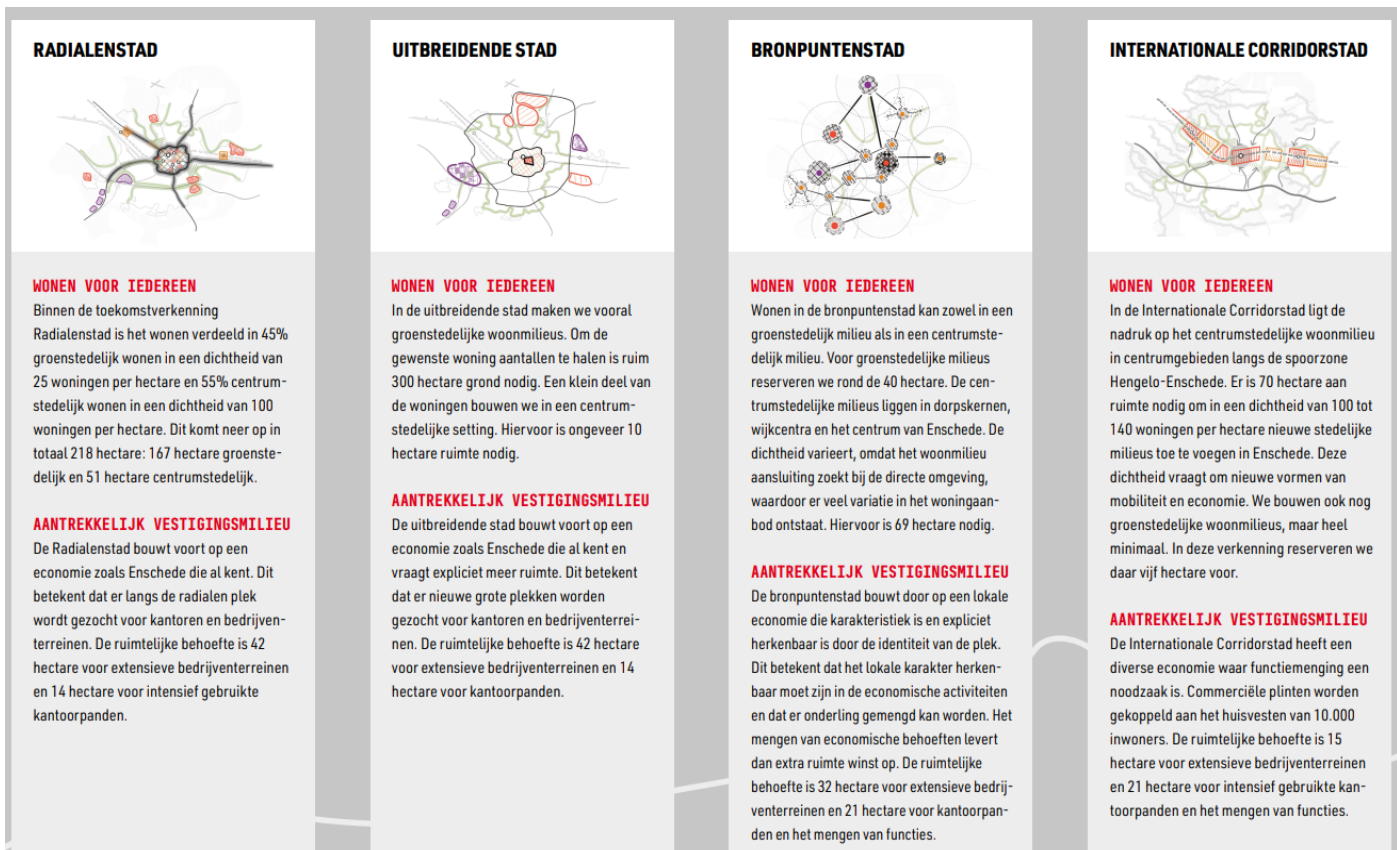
RADIALENSTAD

WONEN VOOR IEDEREEN
Binnen de toekomstverkenning Radialenstad is het wonen verdeeld in 45% groenstedelijk wonen in een dichtheid van 25 woningen per hectare en 55% centrumstedelijk wonen in een dichtheid van 100 woningen per hectare. Dit komt neer op in totaal 218 hectare: 167 hectare groenstedelijk en 51 hectare centrumstedelijk.

AANTREKKELIJK VESTIGINGSMILIEU
De Radialenstad bouwt voort op een economie zoals Enschede die al kent. Dit betekent dat er langs de radialen plek wordt gezocht voor kantoren en bedrijventerreinen. De ruimtelijke behoefte is 42 hectare voor extensieve bedrijventerreinen en 14 hectare voor intensief gebruikte kantoorpanden.

UITBREIDENDE STAD

WONEN VOOR IEDEREEN
In de uitbreidende stad maken we vooral groenstedelijke woonmilieus. Om de gewenste woning aantallen te halen is ruim 300 hectare grond nodig. Een klein deel van de woningen bouwen we in een centrumstedelijke setting. Hiervoor is ongeveer 10 hectare ruimte nodig.

AANTREKKELIJK VESTIGINGSMILIEU
De uitbreidende stad bouwt voort op een economie zoals Enschede die al kent en vraagt expliciet meer ruimte. Dit betekent dat er nieuwe grote plekken worden gezocht voor kantoren en bedrijventerreinen. De ruimtelijke behoefte is 42 hectare voor extensieve bedrijventerreinen en 14 hectare voor kantoorpanden.

BRONPUNTENSTAD

WONEN VOOR IEDEREEN
Wonen in de bronpuntenstad kan zowel in een groenstedelijk milieu als in een centrumstedelijk milieu. Voor groenstedelijke milieus reserveren we rond de 40 hectare. De centrumstedelijke milieus liggen in dorpskernen, wijkcentra en het centrum van Enschede. De dichtheid varieert, omdat het woonmilieu aansluiting zoekt bij de directe omgeving, waardoor er veel variatie in het woningaanbod ontstaat. Hiervoor is 69 hectare nodig.

AANTREKKELIJK VESTIGINGSMILIEU
De bronpuntenstad bouwt door op een lokale economie die karakteristiek is en expliciet herkenbaar is door de identiteit van de plek. Dit betekent dat het lokale karakter herkenbaar moet zijn in de economische activiteiten en dat er onderling gemengd kan worden. Het mengen van economische behoeften levert dan extra ruimte winst op. De ruimtelijke behoefte is 32 hectare voor extensieve bedrijventerreinen en 21 hectare voor kantoorpanden en het mengen van functies.

INTERNATIONALE CORRIDORSTAD

WONEN VOOR IEDEREEN
In de Internationale Corridorstad ligt de nadruk op het centrumstedelijke woonmilieu in centrumgebieden langs de spoorzone Hengelo-Enschede. Er is 70 hectare aan ruimte nodig om in een dichtheid van 100 tot 140 woningen per hectare nieuwe stedelijke milieus toe te voegen in Enschede. Deze dichtheid vraagt om nieuwe vormen van mobiliteit en economie. We bouwen ook nog groenstedelijke woonmilieus, maar heel minimaal. In deze verkenning reserveren we daar vijf hectare voor.

AANTREKKELIJK VESTIGINGSMILIEU
De Internationale Corridorstad heeft een diverse economie waar functiemenging een noodzaak is. Commerciële plinten worden gekoppeld aan het huisvesten van 10.000 inwoners. De ruimtelijke behoefte is 15 hectare voor extensieve bedrijventerreinen en 21 hectare voor intensief gebruikte kantoorpanden en het mengen van functies.